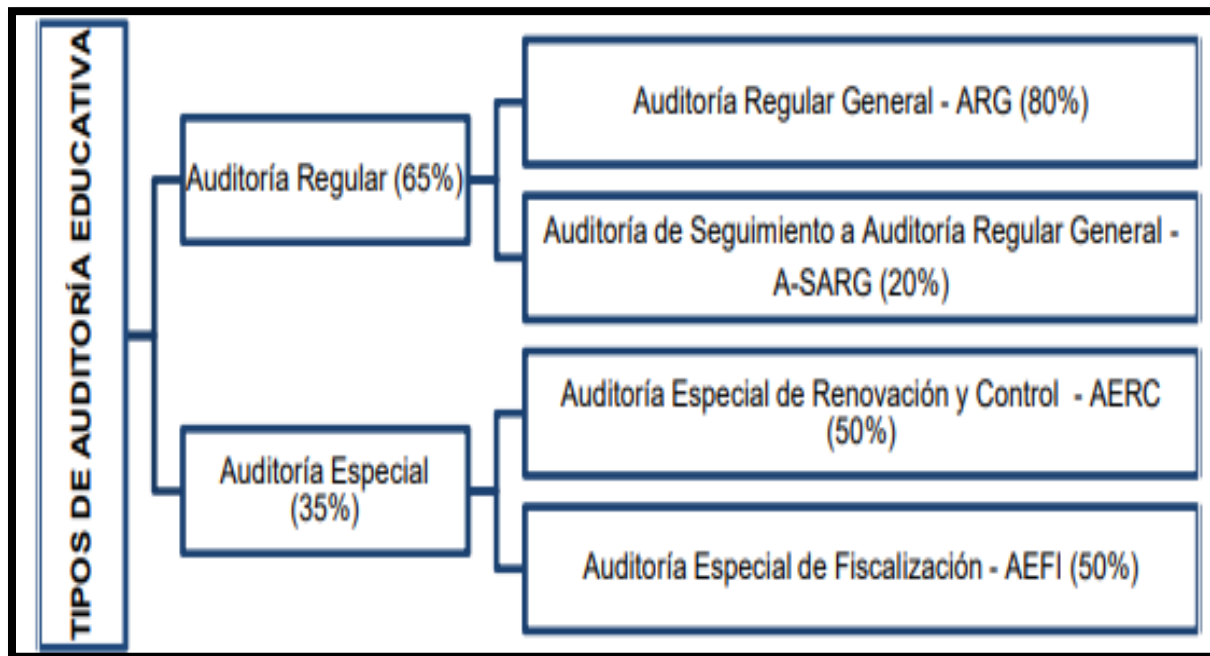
TIPOS DE AUDITORÍA EDUCATIVA

Auditoría Regular (65%)

Auditoría Regular General - ARG (80%)

Auditoría de Seguimiento a Auditoría Regular General - A-SARG (20%)

Auditoría Especial (35%)

Auditoría Especial de Renovación y Control - AERC (50%)

Auditoría Especial de Fiscalización - AEFI (50%)